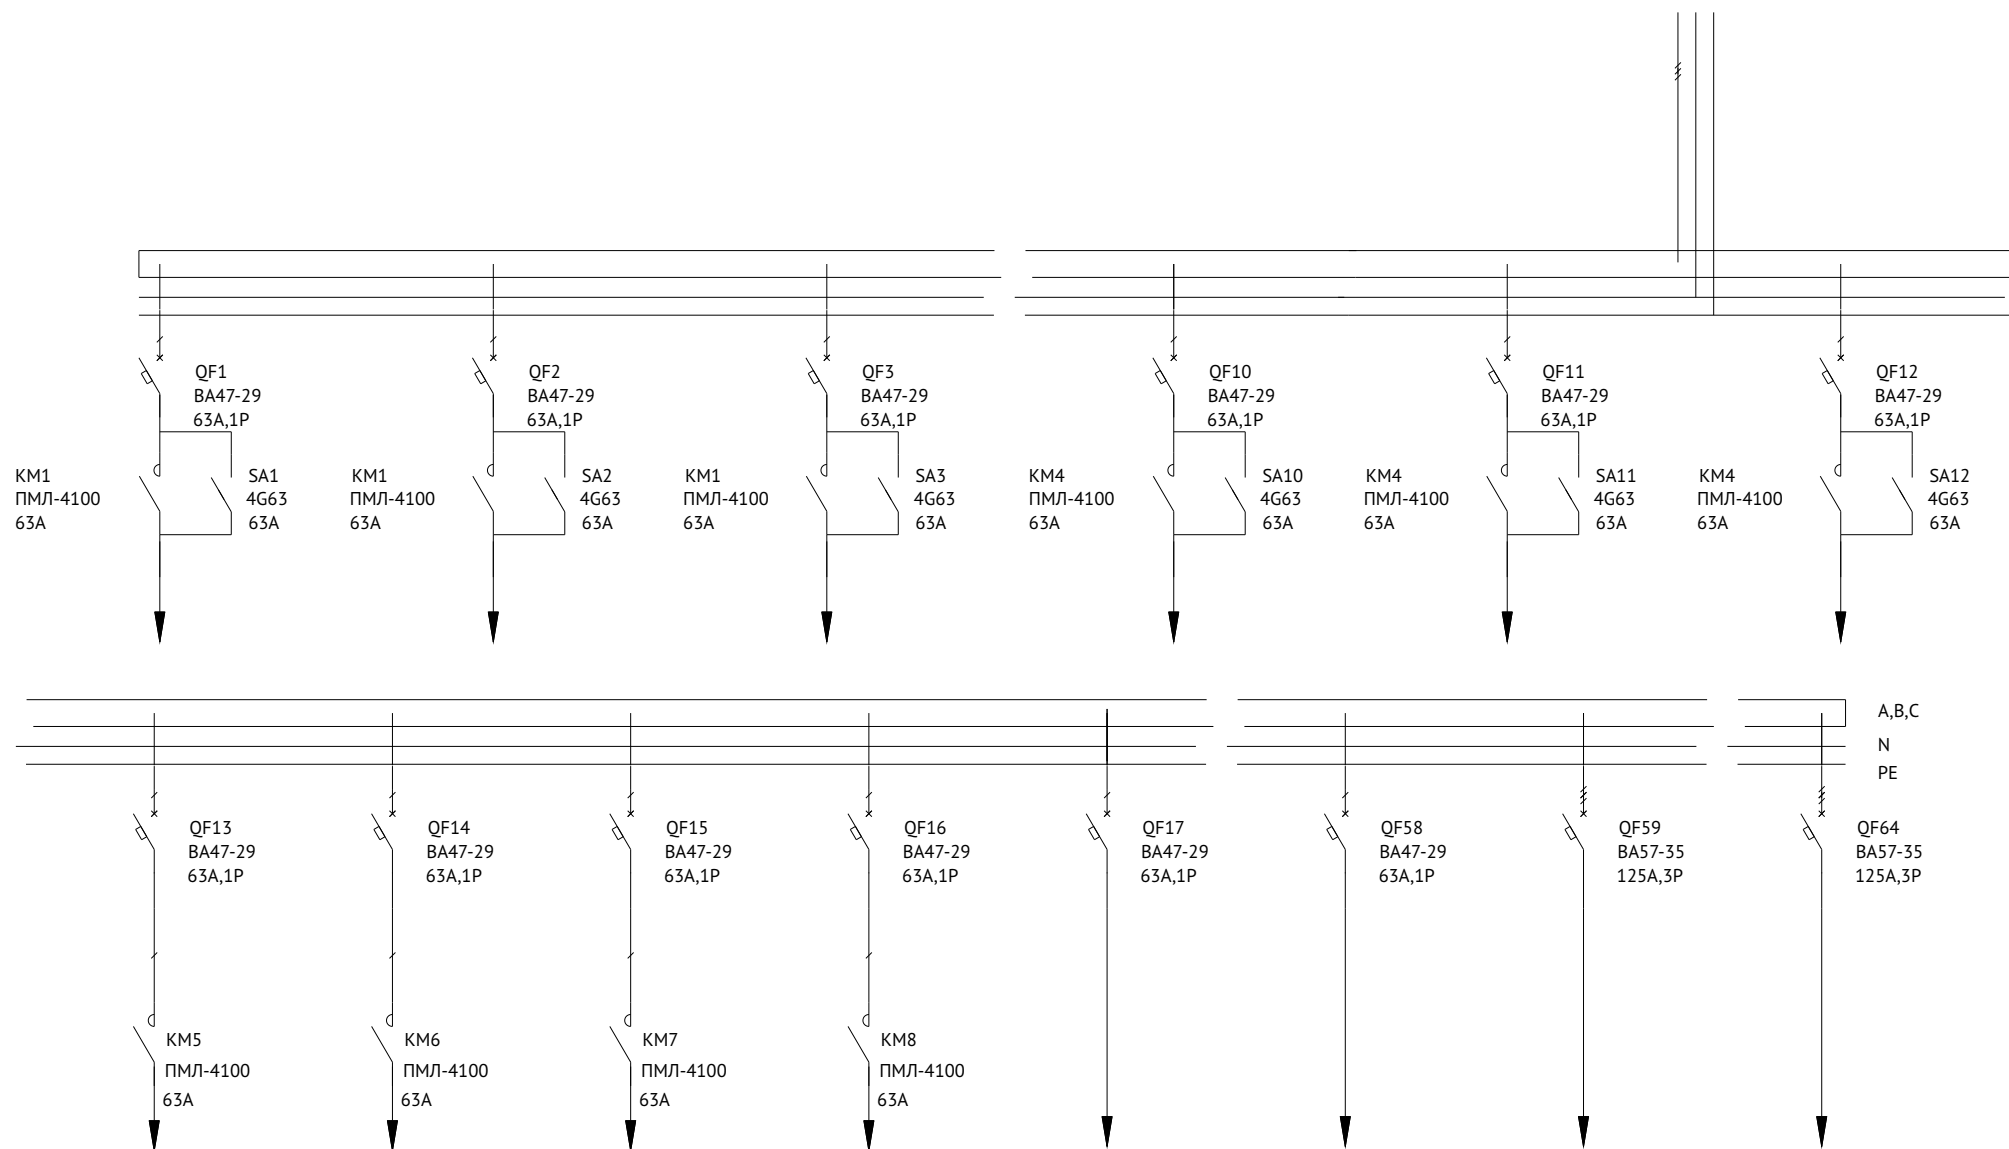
QF1
ВА47-29
63А,1Р

KM1
ПМЛ-4100
63А

SA1
4G63
63А

QF2
ВА47-29
63А,1Р

KM1
ПМЛ-4100
63А

SA2
4G63
63А

QF3
ВА47-29
63А,1Р

KM1
ПМЛ-4100
63А

SA3
4G63
63А

QF10
ВА47-29
63А,1Р

KM4
ПМЛ-4100
63А

SA10
4G63
63А

QF11
ВА47-29
63А,1Р

KM4
ПМЛ-4100
63А

SA11
4G63
63А

QF12
ВА47-29
63А,1Р

KM4
ПМЛ-4100
63А

SA12
4G63
63А

A,B,C
N
PE

QF13
ВА47-29
63А,1Р

KM5
ПМЛ-4100
63А

QF14
ВА47-29
63А,1Р

KM6
ПМЛ-4100
63А

QF15
ВА47-29
63А,1Р

KM7
ПМЛ-4100
63А

QF16
ВА47-29
63А,1Р

KM8
ПМЛ-4100
63А

QF17
ВА47-29
63А,1Р

QF58
ВА47-29
63А,1Р

QF59
ВА57-35
125А,3Р

QF64
ВА57-35
125А,3Р